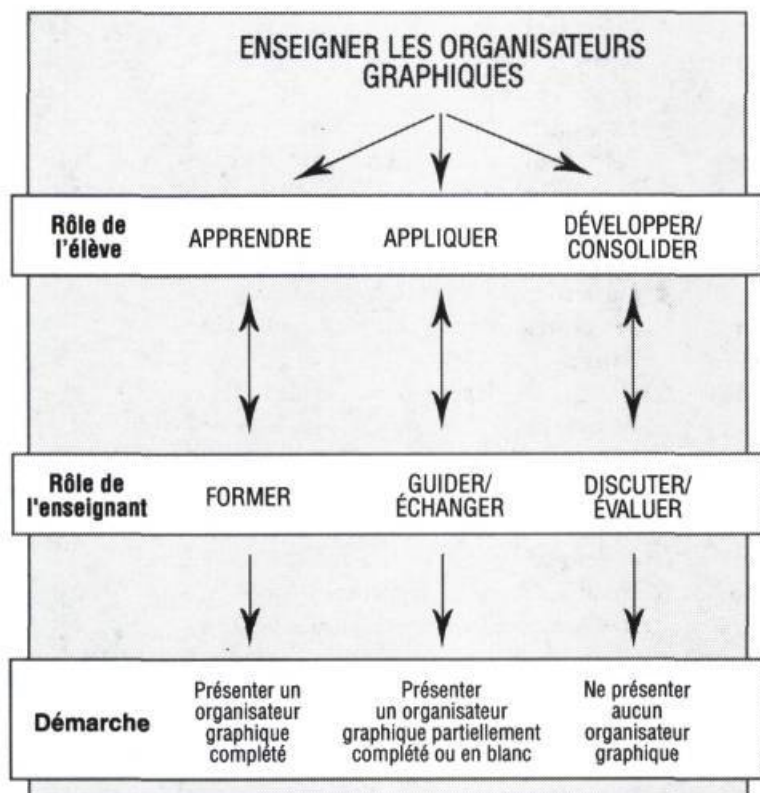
ENSEIGNER LES ORGANISATEURS GRAPHIQUES

Rôle de l'élève
APPRENDRE
APPLIQUER
DÉVELOPPER/ CONSOLIDER

Rôle de l'enseignant
FORMER
GUIDER/ ÉCHANGER
DISCUTER/ ÉVALUER

Démarche
Présenter un organisateur graphique complété
Présenter un organisateur graphique partiellement complété ou en blanc
Ne présenter aucun organisateur graphique